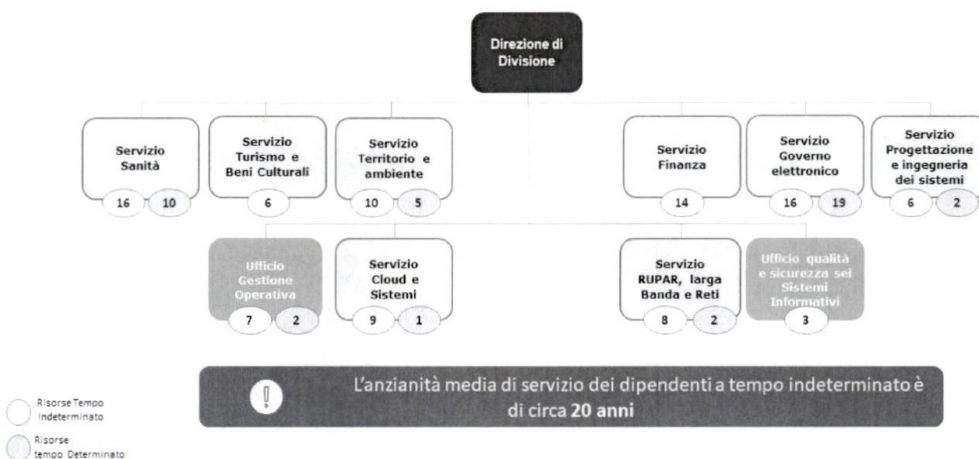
Direzione di Divisione

Servizio Sanità
16 10

Servizio Turismo e Beni Culturali
6

Servizio Territorio e ambiente
10 5

Servizio Finanza
14

Servizio Governo elettronico
16 19

Servizio Progettazione e ingegneria dei sistemi
6 2

Ufficio Gestione Operativa
7 2

Servizio Cloud e Sistemi
9 1

Servizio RUPAR, larga Banda e Reti
8 2

Ufficio qualità e sicurezza sei Sistemi Informativi
3

L'anzianità media di servizio dei dipendenti a tempo indeterminato è di circa **20 anni**

Risorse Tempo Indeterminato

Risorse tempo Determinato